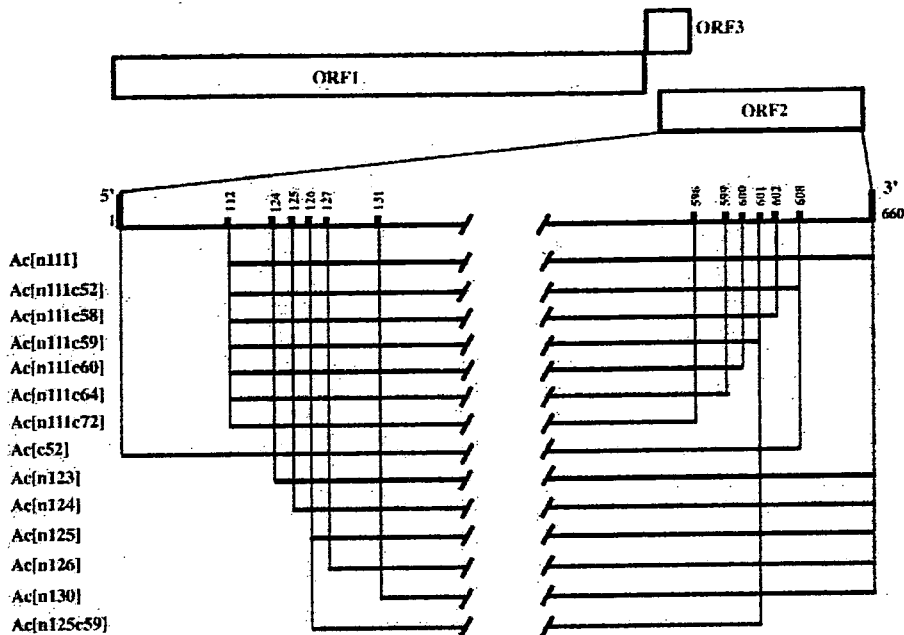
ORF3

ORF1

ORF2

5'

1

112 124 125 126 127 151

596 599 600 601 602 608

3'

660

Ac[n111]
Ac[n111c52]
Ac[n111c58]
Ac[n111c59]
Ac[n111c60]
Ac[n111c64]
Ac[n111c72]
Ac[c52]
Ac[n123]
Ac[n124]
Ac[n125]
Ac[n126]
Ac[n130]
Ac[n125c59]